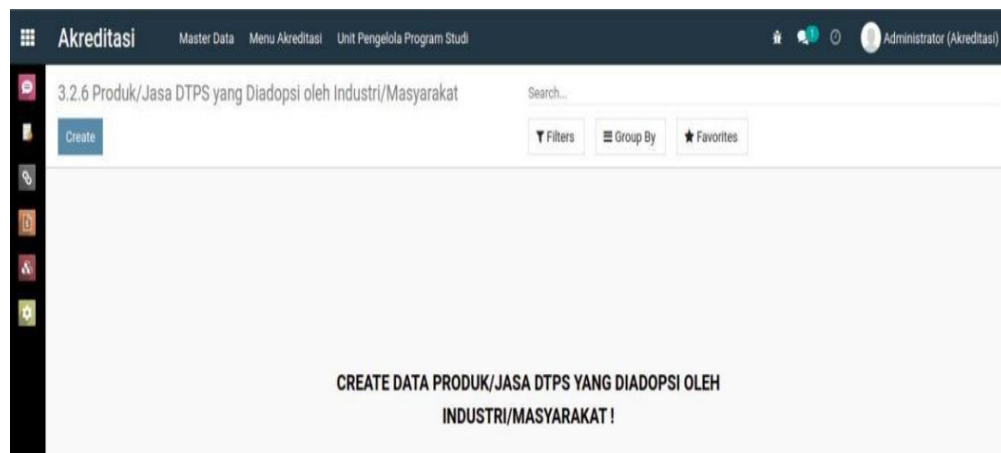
Akreditasi Master Data Menu Akreditasi Unit Pengelola Program Studi

1 Administrator (Akreditasi)

3.2.6 Produk/Jasa DTPS yang Diadopsi oleh Industri/Masyarakat

Search...

Create

Filters Group By Favorites

CREATE DATA PRODUK/JASA DTPS YANG DIADOPSI OLEH INDUSTRI/MASYARAKAT !